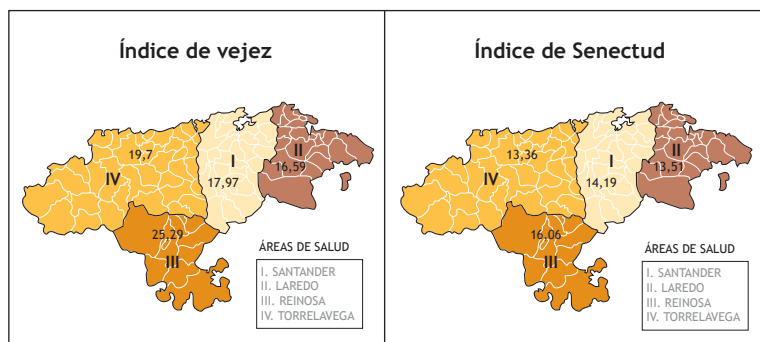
Índice de vejez

19,7
IV
I
17,97
II
16,59
25,29
III

ÁREAS DE SALUD
I. SANTANDER
II. LAREDO
III. REINOSA
IV. TORRELAVEGA

Índice de Senectud

13,36
IV
I
14,19
II
13,51
16,06
III

ÁREAS DE SALUD
I. SANTANDER
II. LAREDO
III. REINOSA
IV. TORRELAVEGA